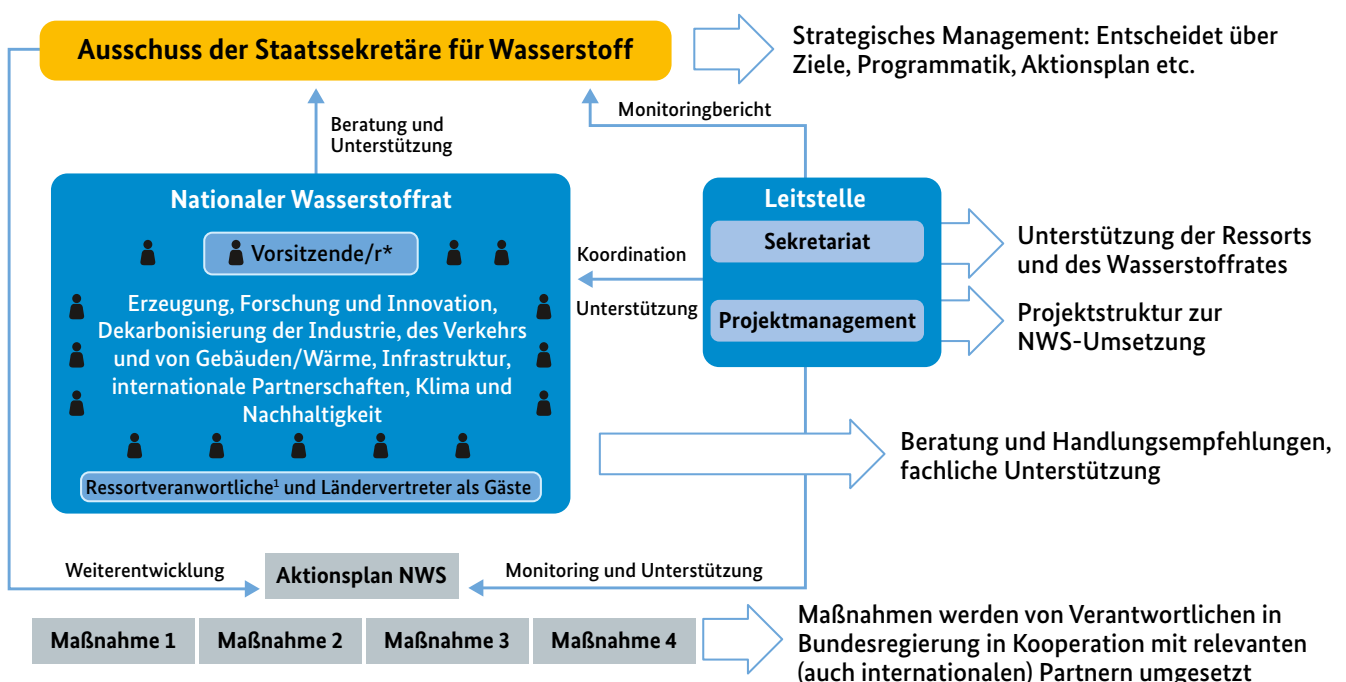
Ausschuss der Staatssekretäre für Wasserstoff

Strategisches Management: Entscheidet über Ziele, Programmatik, Aktionsplan etc.

Monitoringbericht

Beratung und Unterstützung

Nationaler Wasserstoffrat

Vorsitzende/r*

Erzeugung, Forschung und Innovation, Dekarbonisierung der Industrie, des Verkehrs und von Gebäuden/Wärme, Infrastruktur, internationale Partnerschaften, Klima und Nachhaltigkeit

Ressortverantwortliche$^1$ und Ländervertreter als Gäste

Koordination

Unterstützung

Leitstelle

Sekretariat

Projektmanagement

Unterstützung der Ressorts und des Wasserstoffrates

Projektstruktur zur NWS-Umsetzung

Beratung und Handlungsempfehlungen, fachliche Unterstützung

Weiterentwicklung

Aktionsplan NWS

Monitoring und Unterstützung

Maßnahme 1

Maßnahme 2

Maßnahme 3

Maßnahme 4

Maßnahmen werden von Verantwortlichen in Bundesregierung in Kooperation mit relevanten (auch internationalen) Partnern umgesetzt